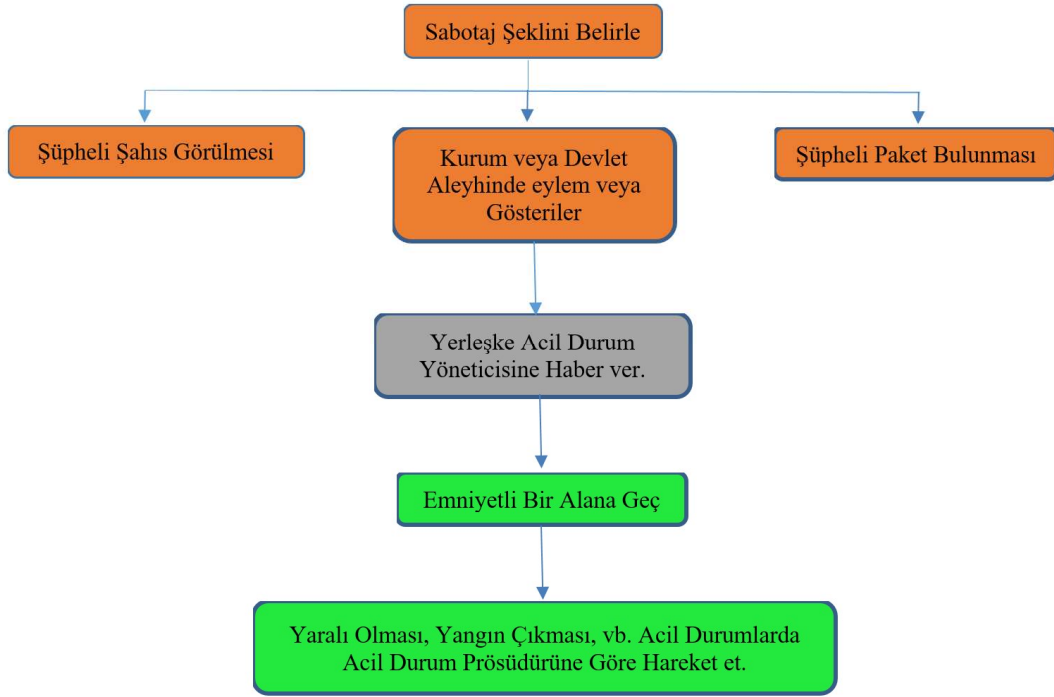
Sabotaj Şeklini Belirle

Şüpheli Şahıs Görülmesi

Kurum veya Devlet Aleyhinde eylem veya Gösteriler

Şüpheli Paket Bulunması

Yerleşke Acil Durum Yöneticisine Haber ver.

Emniyetli Bir Alana Geç

Yaralı Olması, Yangın Çıkması, vb. Acil Durumlarda Acil Durum Prösüdürüne Göre Hareket et.